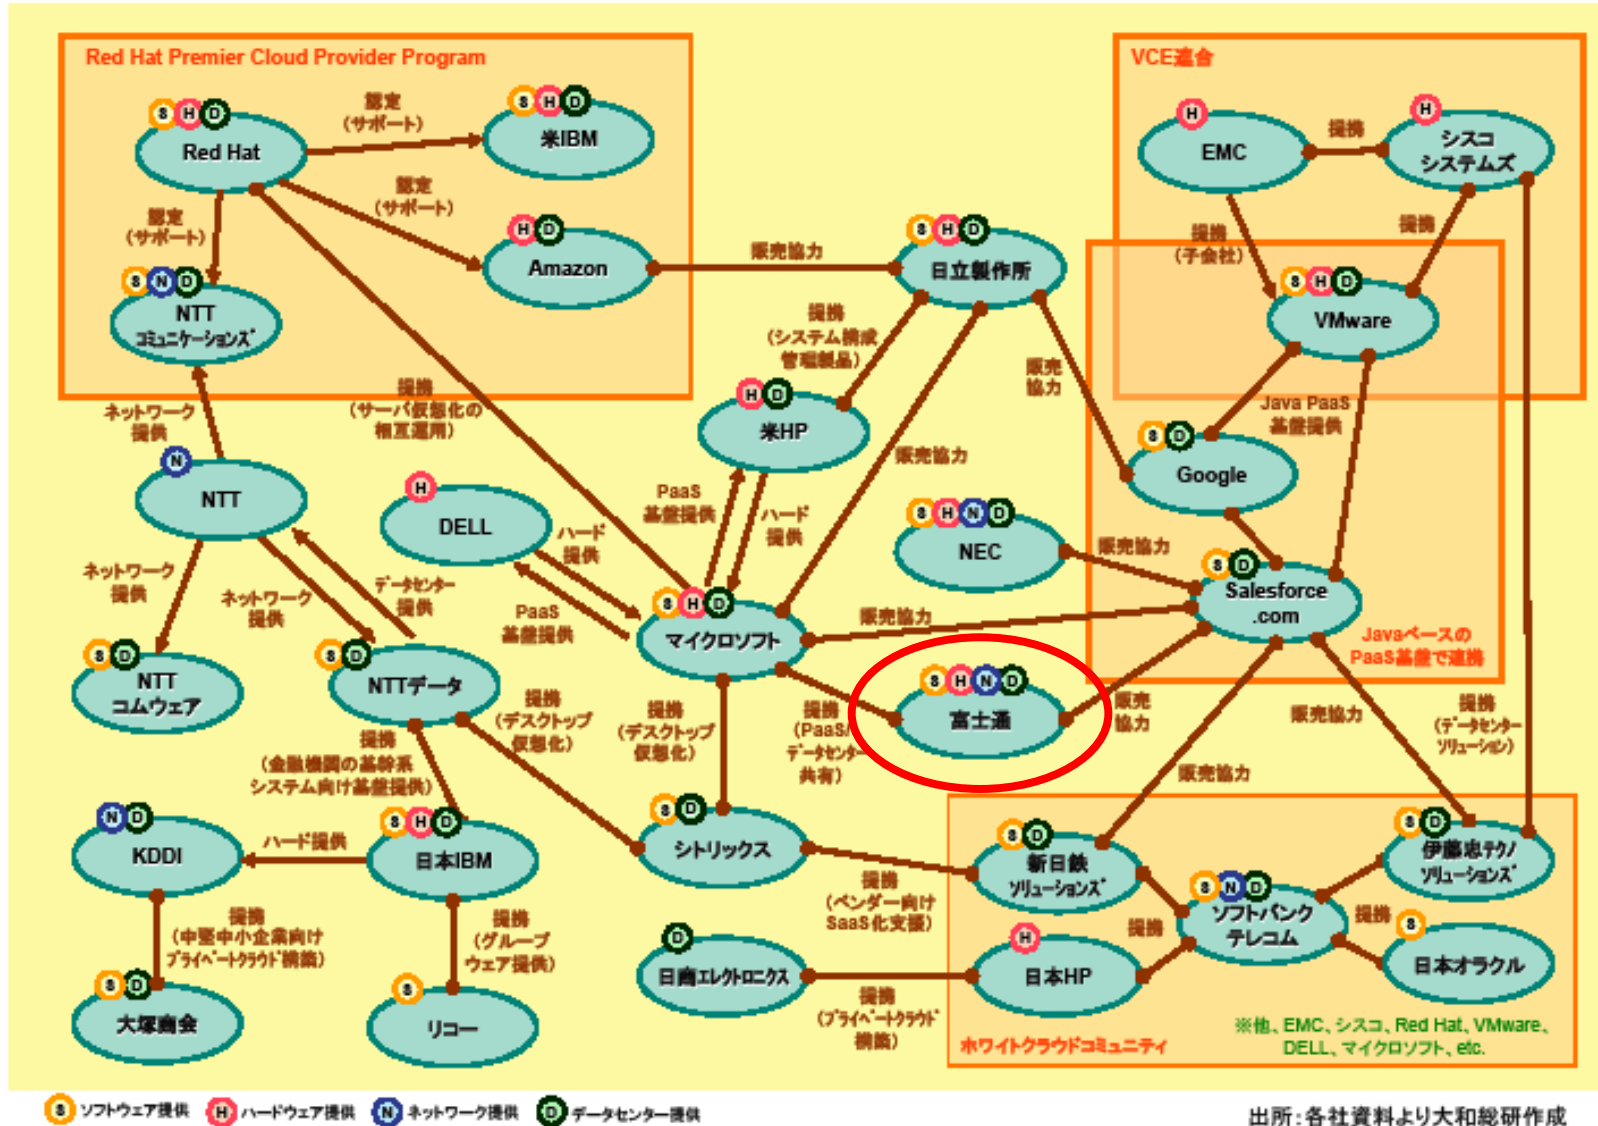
Red Hat Premier Cloud Provider Program

S H D
Red Hat

認定
(サポート)

S H D
米IBM

認定
(サポート)

H D
Amazon

認定
(サポート)

S N D
NTT
コミュニケーションズ

VCE連合

H
EMC

提携

H
シスコ
システムズ

提携
(子会社)

提携

S H D
VMware

販売協力

S H D
日立製作所

提携
(システム構成
管理製品)

提携
(サーバ仮想化の
相互運用)

H D
米HP

販売
協力

Java PaaS
基盤提供

S D
Google

ネットワーク
提供

N
NTT

H
DELL

PaaS
基盤提供

ハード
提供

販売協力

S H N D
NEC

販売協力

ハード
提供

S D
Salesforce
.com

ネットワーク
提供

ネットワーク
提供

データセンター
提供

PaaS
基盤提供

S H D
マイクロソフト

販売協力

Javaベースの
PaaS基盤で連携

S D
NTT
コムウェア

S D
NTTデータ

提携
(デスクトップ
仮想化)

提携
(デスクトップ
仮想化)

提携
(PaaS/
データセンター
共有)

S H N D
富士通

販売
協力

販売協力

提携
(データセンター
ソリューション)

提携
(金融機関の基幹系
システム向け基盤提供)

販売協力

N D
KDDI

ハード提供

S H D
日本IBM

S D
シトリックス

S D
新日鉄
ソリューションズ

S D
伊藤忠テクノ
ソリューションズ

提携
(中堅中小企業向け
プライベートクラウド構築)

提携
(グループ
ウェア提供)

提携
(ベンダー向け
SaaS化支援)

S N D
ソフトバンク
テレコム

提携

S

D
日商エレクトロニクス

提携

H
日本HP

S D
大塚商会

S
リコー

提携
(プライベートクラウド
構築)

日本オラクル

ホワイトクラウドコミュニティ

※他、EMC、シスコ、Red Hat、VMware、DELL、マイクロソフト、etc.

S ソフトウェア提供 H ハードウェア提供 N ネットワーク提供 D データセンター提供

出所:各社資料より大和総研作成